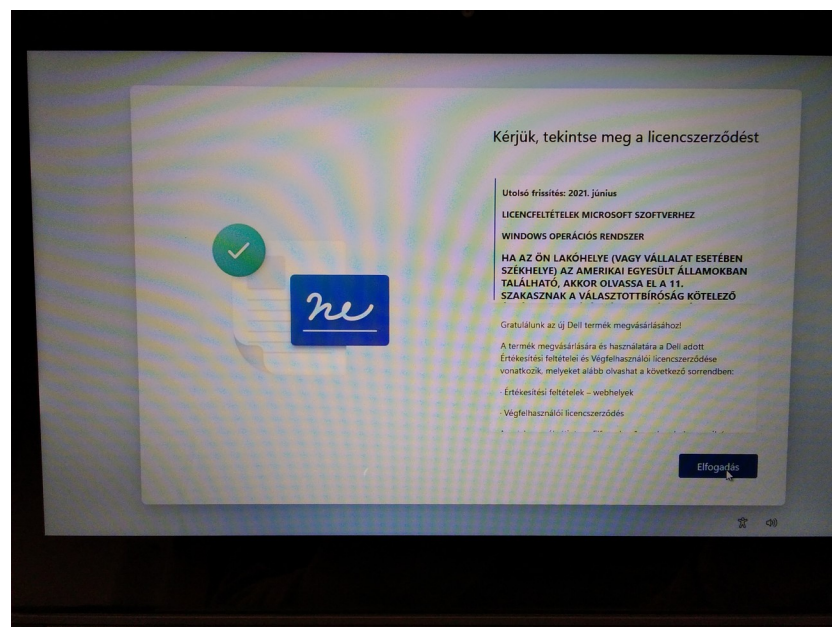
Kérjük, tekintse meg a licencszerződést

Utolsó frissítés: 2021. június

LICENCFELTÉTELEK MICROSOFT SZOFTVERHEZ

WINDOWS OPERÁCIÓS RENDSZER

HA AZ ÖN LAKÓHELYE (VAGY VÁLLALAT ESETÉBEN SZÉKHELYE) AZ AMERIKAI EGYESÜLT ÁLLAMOKBAN TALÁLHATÓ, AKKOR OLVASSA EL A 11. SZAKASZNAK A VÁLASZTOTTBÍRÓSÁG KÖTELEZŐ

Gratulálunk az új Dell termék megvásárlásához!

A termék megvásárlására és használatára a Dell adott Értékesítési feltételei és Végfelhasználói licencszerződése vonatkozik, melyeket alább olvashat a következő sorrendben:

- Értékesítési feltételek – webhelyek

- Végfelhasználói licencszerződés

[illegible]

Elfogadás